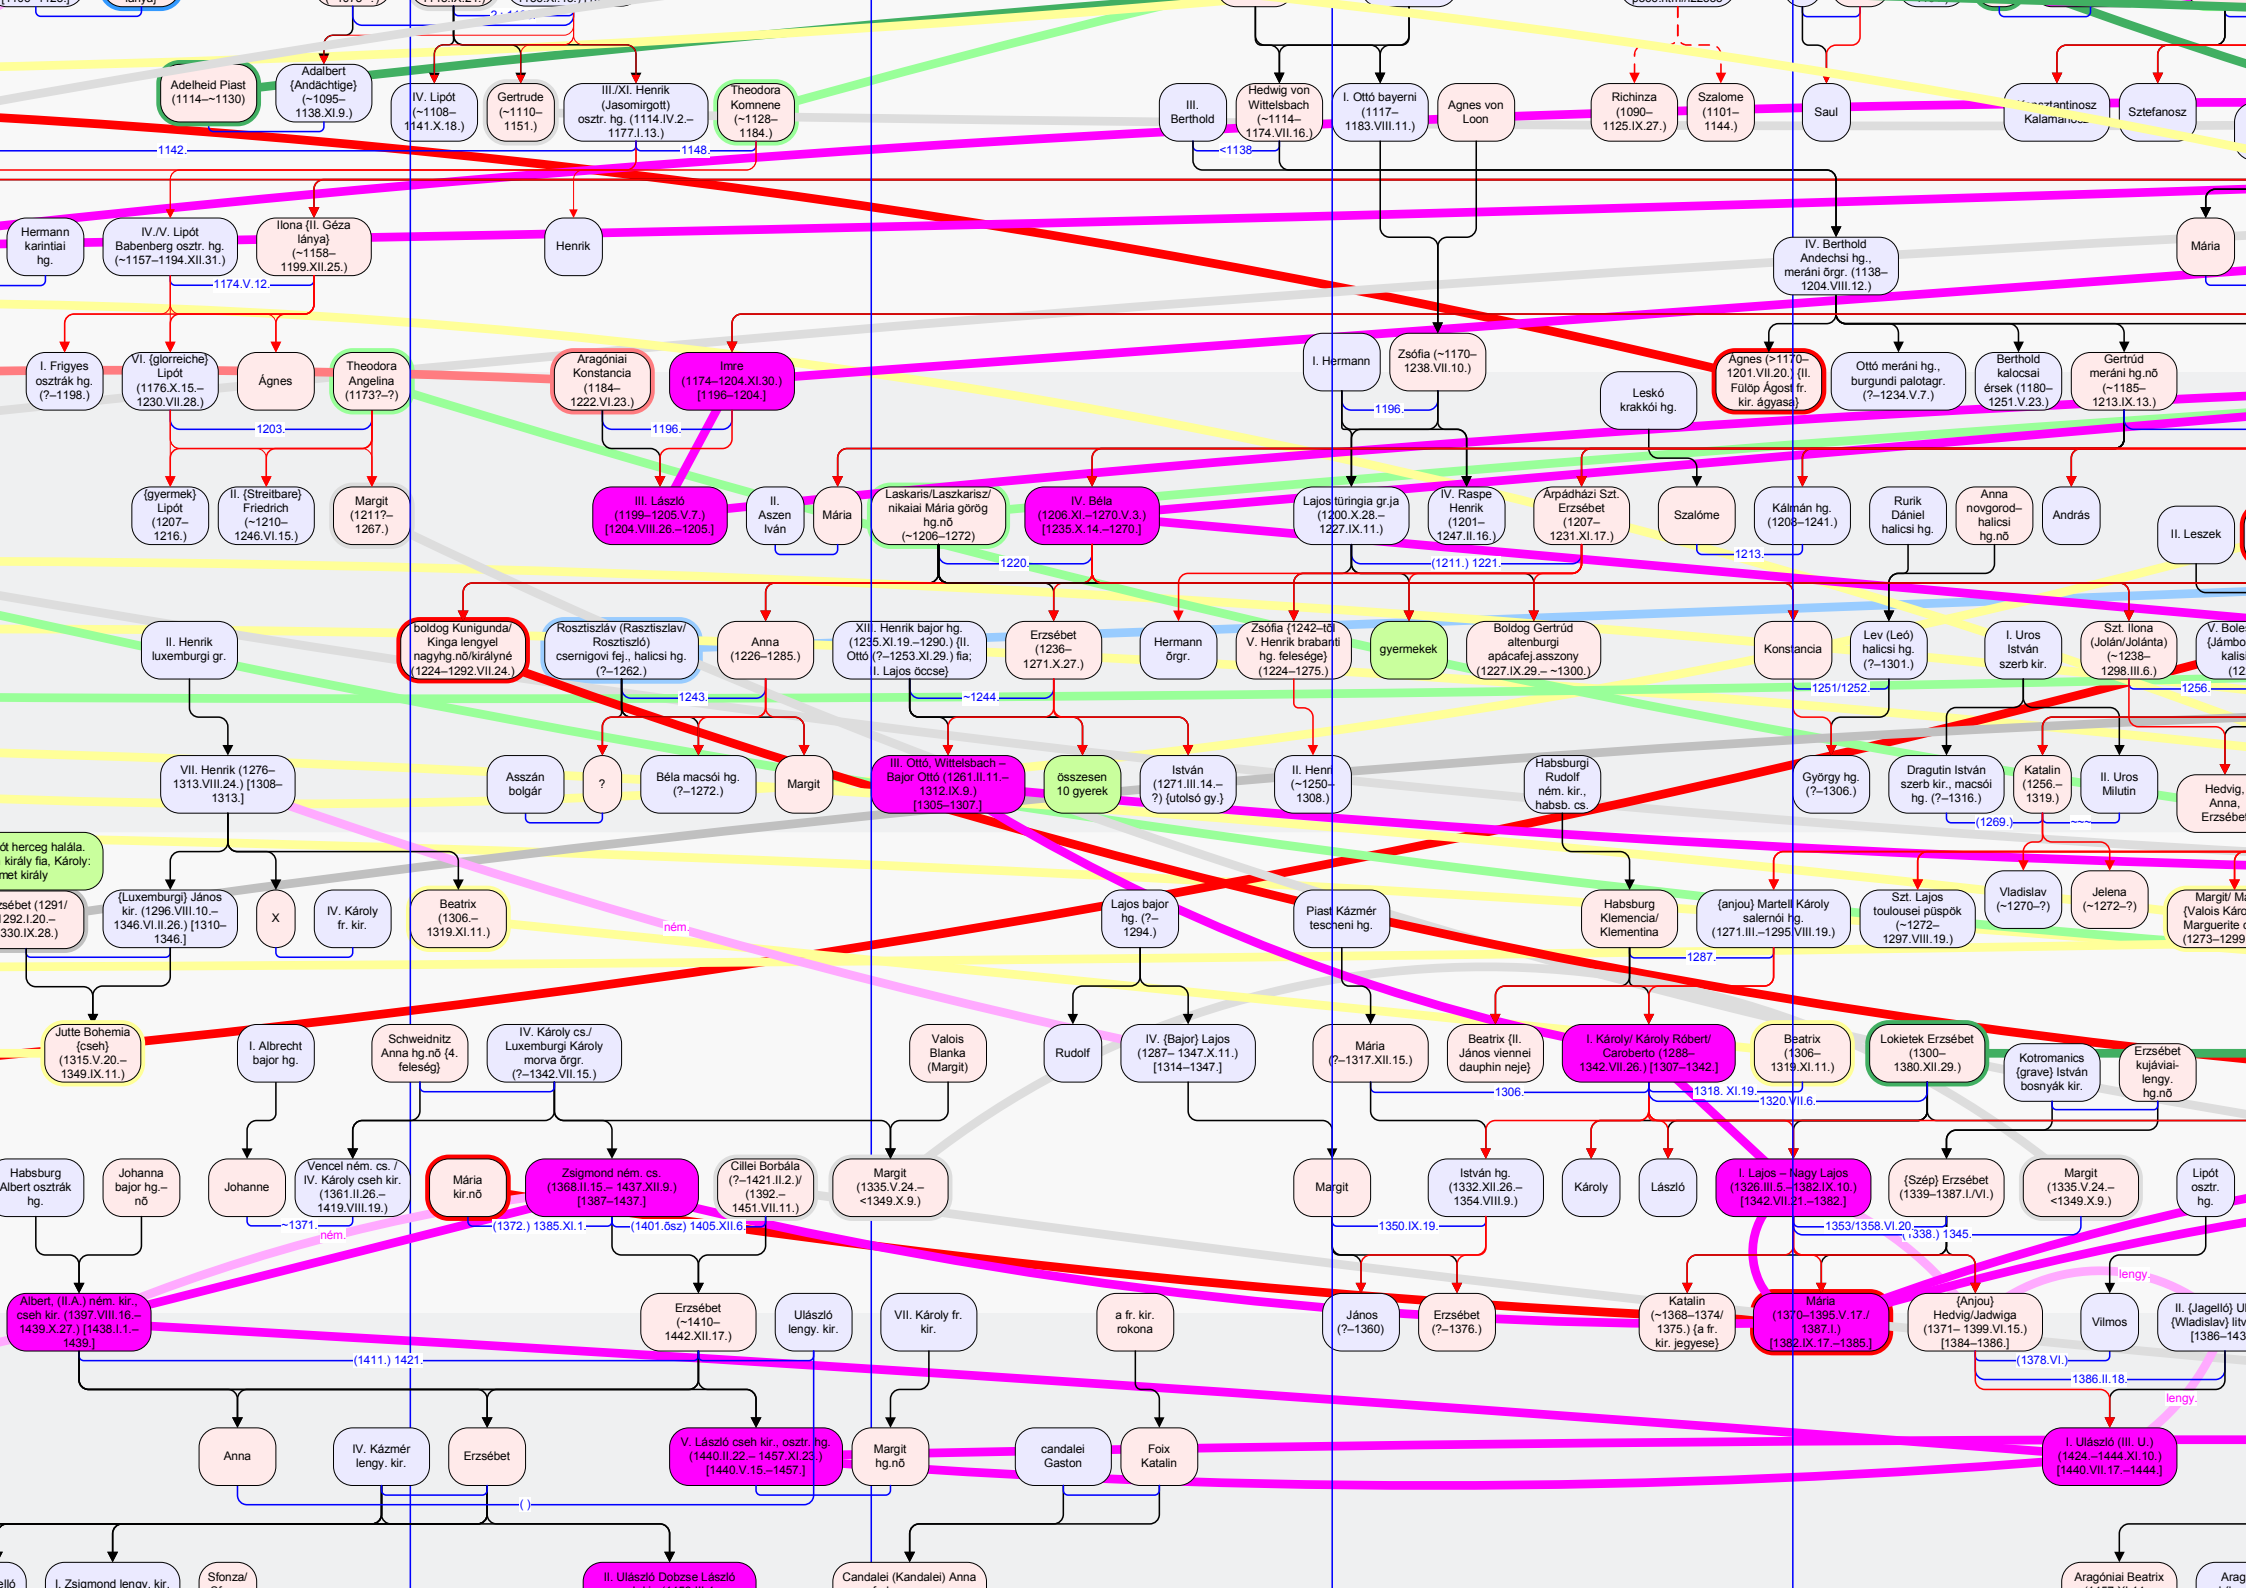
Adelheid Piast (1114–~1130)

Adalbert {Andächtige} (~1095–1138.XI.9.)

IV. Lipót (~1108–1141.X.18.)

Gertrude (~1110–1151.)

III./XI. Henrik (Jasomirgott) osztr. hg. (1114.IV.2.–1177.I.13.)

Theodora Komnene (~1128–1184.)

III. Berthold

Hedwig von Wittelsbach (~1114–1174.VII.16.)

I. Ottó bayerni (1117–1183.VIII.11.)

Agnes von Loon

Richinza (1090–1125.IX.27.)

Szalome (1101–1144.)

Saul

Kalamanosz

Sztefanosz

1142.

1148

<1138

Hermann karintiai hg.

IV./V. Lipót Babenberg osztr. hg. (~1157–1194.XII.31.)

Ilona {II. Géza lánya} (~1158–1199.XII.25.)

Henrik

IV. Berthold Andechsi hg., meráni őrgr. (1138–1204.VIII.12.)

Mária

1174.V.12.

I. Frigyes osztrák hg. (?–1198.)

VI. {glorreiche} Lipót (1176.X.15.–1230.VII.28.)

Ágnes

Theodora Angelina (1173?–?)

Aragóniai Konstancia (1184–1222.VI.23.)

Imre (1174–1204.XI.30.) [1196–1204.]

I. Hermann

Zsófia (~1170–1238.VII.10.)

Leskó krakkói hg.

Ágnes (>1170–1201.VII.20.) {II. Fülöp Ágost fr. kir. ágyasa}

Ottó meráni hg., burgundi palotagr. (?–1234.V.7.)

Berthold kalocsai érsek (1180–1251.V.23.)

Gertrúd meráni hg.nő (~1185–1213.IX.13.)

1203.

1196.

1196.

{gyermek} Lipót (1207–1216.)

II. {Streitbare} Friedrich (~1210–1246.VI.15.)

Margit (1211?–1267.)

III. László (1199–1205.V.7.) [1204.VIII.26.–1205.]

II. Aszen Iván

Mária

Laskaris/Laszkarisz/ nikaiai Mária görög hg.nő (~1206–1272)

IV. Béla (1206.XI.–1270.V.3.) [1235.X.14.–1270.]

Lajos türingia gr.ja (1200.X.28.–1227.IX.11.)

IV. Raspe Henrik (1201–1247.II.16.)

Árpádházi Szt. Erzsébet (1207–1231.XI.17.)

Szalóme

Kálmán hg. (1208–1241.)

Rurik Dániel halicsi hg.

Anna novgorod–halicsi hg.nő

András

II. Leszek

1220.

(1211.) 1221.

1213.

II. Henrik luxemburgi gr.

boldog Kunigunda/ Kinga lengyel nagyhg.nő/királyné (1224–1292.VII.24.)

Rosztiszláv (Rasztiszlav/ Rosztiszló) csernigovi fej., halicsi hg. (?–1262.)

Anna (1226–1285.)

XIII. Henrik bajor hg. (1235.XI.19.–1290.) {II. Ottó (?–1253.XI.29.) fia; I. Lajos öccse}

Erzsébet (1236–1271.X.27.)

Hermann őrgr.

Zsófia (1242–t...) V. Henrik brabanti hg. felesége} (1224–1275.)

gyermekek

Boldog Gertrúd altenburgi apácafej.asszony (1227.IX.29.– ~1300.)

Konstancia

Lev (Leó) halicsi hg. (?–1301.)

I. Uros István szerb kir.

Szt. Ilona (Jolán/Jolánta) (~1238–1298.III.6.)

V. Bole... {Jámbo... kalis... (12...

1243.

~1244.

1251/1252.

1256.

VII. Henrik (1276–1313.VIII.24.) [1308–1313.]

Asszán bolgár

?

Béla macsói hg. (?–1272.)

Margit

III. Ottó, Wittelsbach – Bajor Ottó (1261.II.11.–1312.IX.9.) [1305–1307.]

összesen 10 gyerek

István (1271.III.14.–?) {utolsó gy.}

II. Henr... (~1250–1308.)

Habsburgi Rudolf ném. kir., habsb. cs.

György hg. (?–1306.)

Dragutin István szerb kir., macsói hg. (?–1316.)

Katalin (1256.–1319.)

II. Uros Milutin

Hedvig, Anna, Erzsébet

(1269.)

...ót herceg halála. ... király fia, Károly: ...met király

...sébet (1291/ 1292.I.20.–1330.IX.28.)

{Luxemburgi} János kir. (1296.VIII.10.–1346.VII.II.26.) [1310–1346.]

X

IV. Károly fr. kir.

Beatrix (1306.–1319.XI.11.)

ném.

Lajos bajor hg. (?–1294.)

Piast Kázmér tescheni hg.

Habsburgi Klemencia/ Klementina

{anjou} Martell Károly salernói hg. (1271.III.–1295.VIII.19.)

Szt. Lajos toulousei püspök (~1272–1297.VIII.19.)

Vladislav (~1270–?)

Jelena (~1272–?)

Margit/ Ma... {Valois Káro... Marguerite ... (1273–1299...

1287.

Jutte Bohemia {cseh} (1315.V.20.–1349.IX.11.)

I. Albrecht bajor hg.

Schweidnitz Anna hg.nő {4. feleség}

IV. Károly cs./ Luxemburgi Károly morva őrgr. (?–1342.VII.15.)

Valois Blanka (Margit)

Rudolf

IV. {Bajor} Lajos (1287– 1347.X.11.) [1314–1347.]

Mária (?–1317.XII.15.)

Beatrix {II. János viennei dauphin neje}

I. Károly/ Károly Róbert/ Caroberto (1288–1342.VII.26.) [1307–1342.]

Beatrix (1306–1319.XI.11.)

Lokietek Erzsébet (1300–1380.XII.29.)

Kotromanics {grave} István bosnyák kir.

Erzsébet kujáviai-lengy. hg.nő

1306.

1318. XI.19.

1320.VII.6.

Habsburg Albert osztrák hg.

Johanna bajor hg.–nő

Johanne

Vencel ném. cs. / IV. Károly cseh kir. (1361.II.26.–1419.VIII.19.)

Mária kir.nő

Zsigmond ném. cs. (1368.II.15.– 1437.XII.9.) [1387–1437.]

Cillei Borbála (?–1421.II.2.)/ (1392.–1451.VII.11.)

Margit (1335.V.24.–<1349.X.9.)

Margit

István hg. (1332.XII.26.–1354.VIII.9.)

Károly

László

I. Lajos – Nagy Lajos (1326.III.5.–1382.IX.10.) [1342.VII.21.–1382.]

{Szép} Erzsébet (1339–1387.I./VI.)

Margit (1335.V.24.–<1349.X.9.)

Lipót osztr. hg.

~1371.

ném.

(1372.) 1385.XI.1.

(1401.ősz) 1405.XII.6.

1350.IX.19.

1353/1358.VI.20.

(1338.) 1345.

lengy.

Albert, (II.A.) ném. kir., cseh kir. (1397.VIII.16.–1439.X.27.) [1438.I.1.–1439.]

Erzsébet (~1410–1442.XII.17.)

Ulászló lengy. kir.

VII. Károly fr. kir.

a fr. kir. rokona

János (?–1360)

Erzsébet (?–1376.)

Katalin (~1368–1374/1375.) {a fr. kir. jegyese}

Mária (1370–1395.V.17./1387.I.) [1382.IX.17.–1385.]

{Anjou} Hedvig/Jadwiga (1371– 1399.VI.15.) [1384–1386.]

Vilmos

II. {Jagelló} U... {Wladislav} litv... [1386–143...

(1411.) 1421.

(1378.VI.)

1386.II.18.

lengy.

Anna

IV. Kázmér lengy. kir.

Erzsébet

V. László cseh kir., osztr. hg. (1440.II.22.– 1457.XI.23.) [1440.V.15.–1457.]

Margit hg.nő

candalei Gaston

Foix Katalin

I. Ulászló (III. U.) (1424.–1444.XI.10.) [1440.VII.17.–1444.]

( )

I. Zsigmond lengy. kir.

Sfonza/

II. Ulászló Dobzse László

Candalei (Kandalei) Anna

Aragóniai Beatrix

Arag...